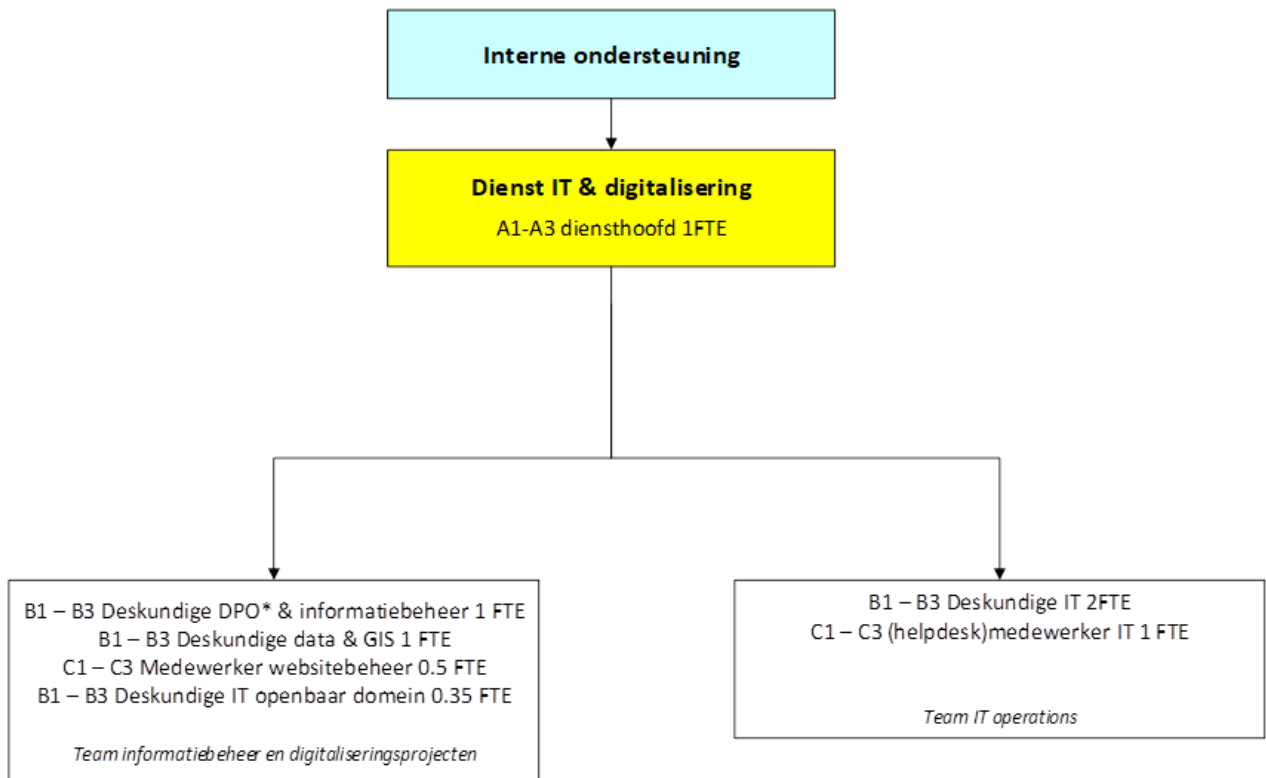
Interne ondersteuning

Dienst IT & digitalisering
A1-A3 diensthoofd 1FTE

B1 – B3 Deskundige DPO* & informatiebeheer 1 FTE
B1 – B3 Deskundige data & GIS 1 FTE
C1 – C3 Medewerker websitebeheer 0.5 FTE
B1 – B3 Deskundige IT openbaar domein 0.35 FTE

Team informatiebeheer en digitaliseringsprojecten

B1 – B3 Deskundige IT 2FTE
C1 – C3 (helpdesk)medewerker IT 1 FTE

Team IT operations